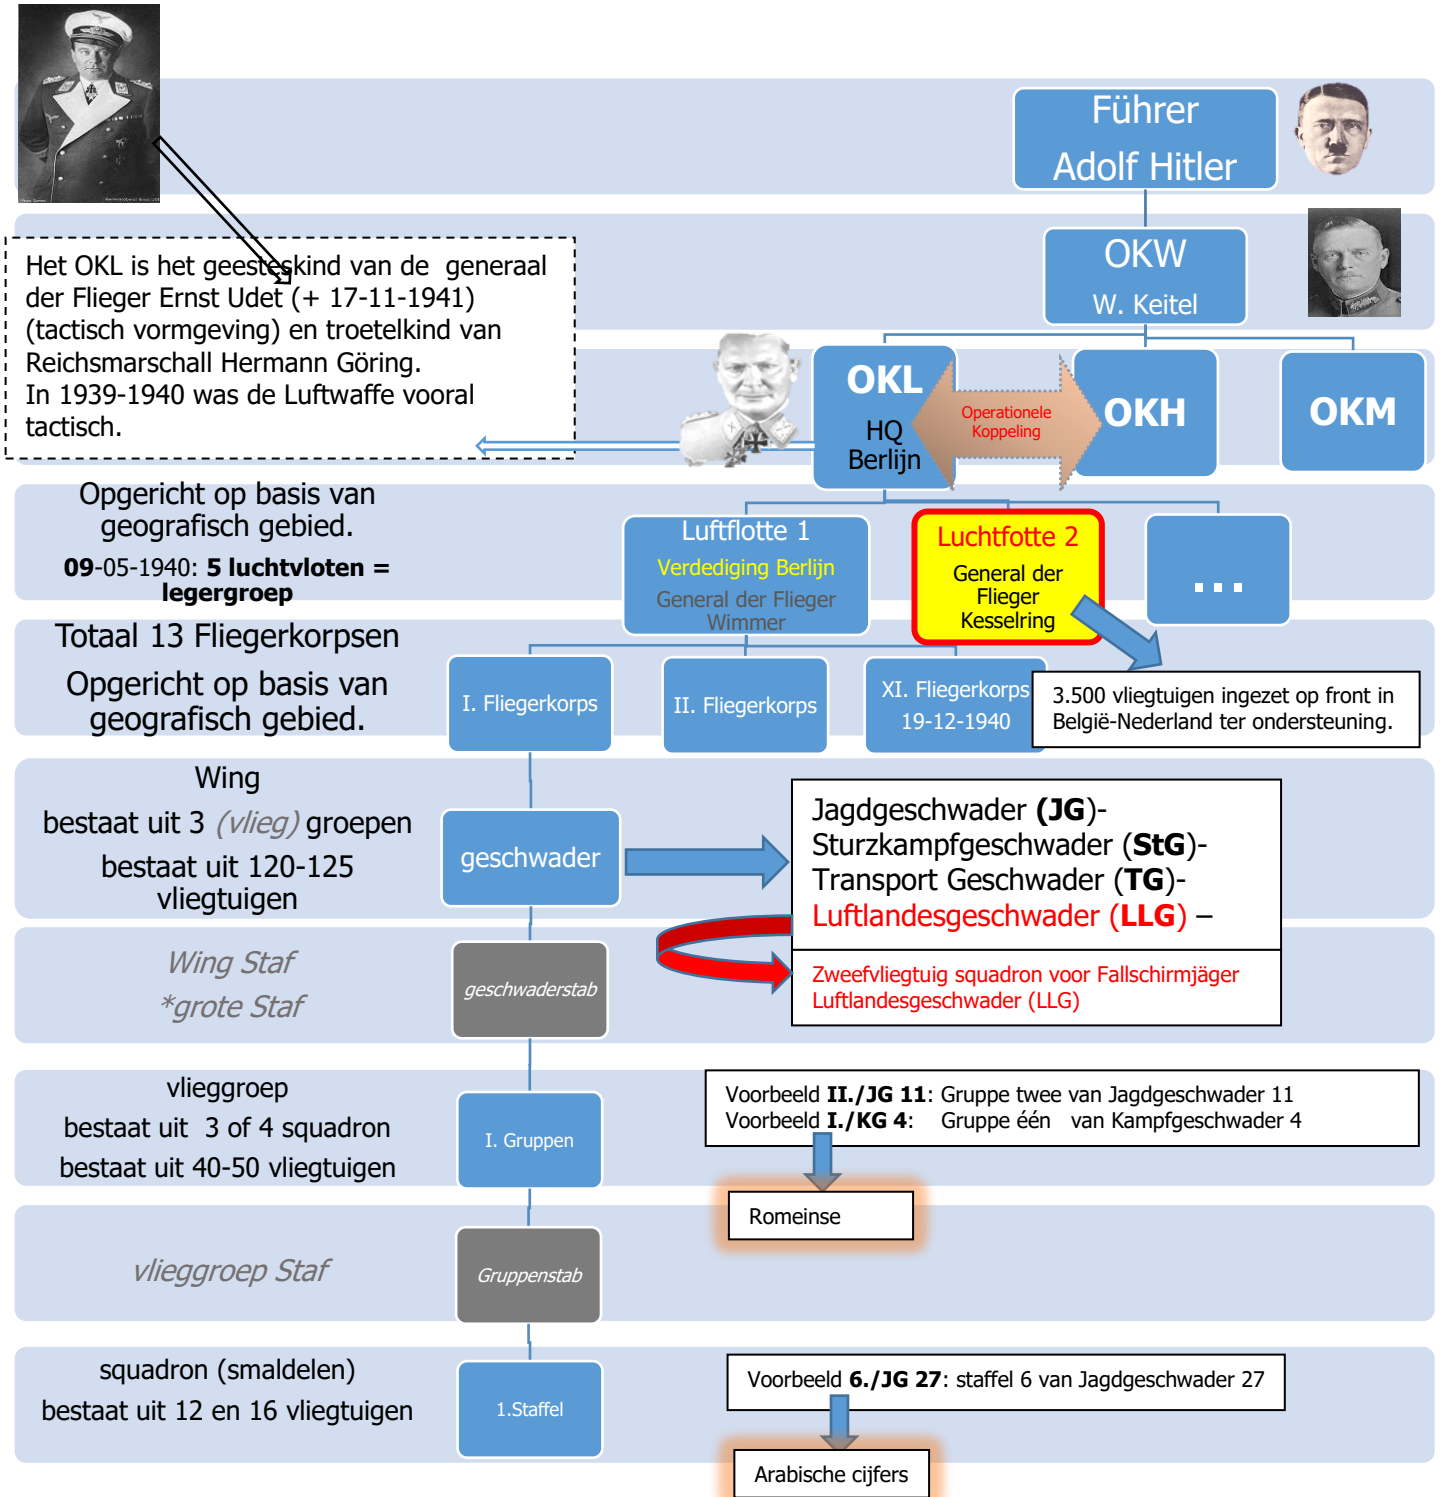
Führer
Adolf Hitler

OKW
W. Keitel

Het OKL is het geesteskind van de generaal der Flieger Ernst Udet (+ 17-11-1941) (tactisch vormgeving) en troetelkind van Reichsmarschall Hermann Göring.
In 1939-1940 was de Luftwaffe vooral tactisch.

OKL
HQ
Berlijn

Operationele Koppeling

OKH

OKM

Opgericht op basis van geografisch gebied.
09-05-1940: 5 luchtvloten = legergroep

Luftflotte 1
Verdediging Berlijn
General der Flieger Wimmer

Luchtfotte 2
General der Flieger Kesselring

...

Totaal 13 Fliegerkorpsen
Opgericht op basis van geografisch gebied.

I. Fliegerkorps

II. Fliegerkorps

XI. Fliegerkorps
19-12-1940

3.500 vliegtuigen ingezet op front in België-Nederland ter ondersteuning.

Wing
bestaat uit 3 (vlieg) groepen
bestaat uit 120-125 vliegtuigen

geschwader

Jagdgeschwader (JG)-
Sturzkampfgeschwader (StG)-
Transport Geschwader (TG)-
Luftlandesgeschwader (LLG) –

Zweefvliegtuig squadron voor Fallschirmjäger Luftlandesgeschwader (LLG)

Wing Staf
*grote Staf

geschwaderstab

vlieggroep
bestaat uit 3 of 4 squadron
bestaat uit 40-50 vliegtuigen

I. Gruppen

Voorbeeld II./JG 11: Gruppe twee van Jagdgeschwader 11
Voorbeeld I./KG 4: Gruppe één van Kampfgeschwader 4

Romeinse

vlieggroep Staf

Gruppenstab

squadron (smaldelen)
bestaat uit 12 en 16 vliegtuigen

1.Staffel

Voorbeeld 6./JG 27: staffel 6 van Jagdgeschwader 27

Arabische cijfers